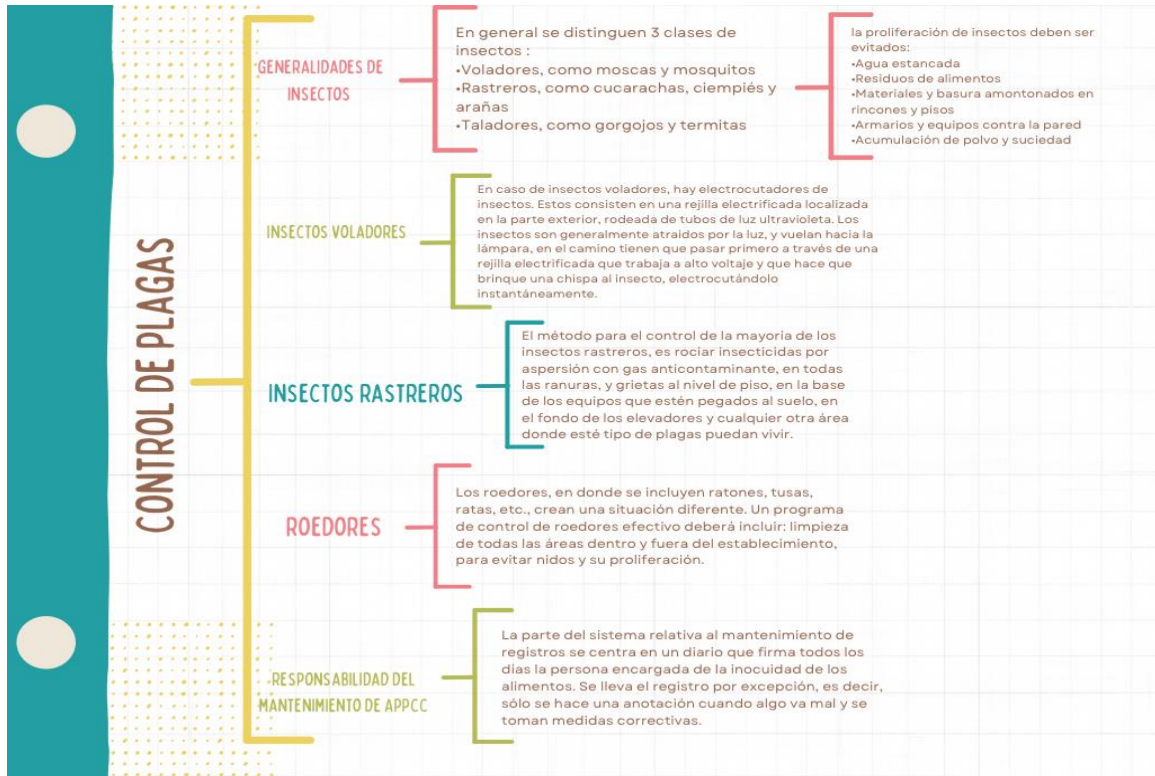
CONTROL DE PLAGAS

GENERALIDADES DE INSECTOS

En general se distinguen 3 clases de insectos :
•Voladores, como moscas y mosquitos
•Rastreros, como cucarachas, ciempiés y arañas
•Taladores, como gorgojos y termitas

la proliferación de insectos deben ser evitados:
•Agua estancada
•Residuos de alimentos
•Materiales y basura amontonados en rincones y pisos
•Armarios y equipos contra la pared
•Acumulación de polvo y suciedad

INSECTOS VOLADORES

En caso de insectos voladores, hay electrocutadores de insectos. Estos consisten en una rejilla electrificada localizada en la parte exterior, rodeada de tubos de luz ultravioleta. Los insectos son generalmente atraídos por la luz, y vuelan hacia la lámpara, en el camino tienen que pasar primero a través de una rejilla electrificada que trabaja a alto voltaje y que hace que brinque una chispa al insecto, electrocutándolo instantáneamente.

INSECTOS RASTREROS

El método para el control de la mayoria de los insectos rastreros, es rociar insecticidas por aspersión con gas anticontaminante, en todas las ranuras, y grietas al nivel de piso, en la base de los equipos que estén pegados al suelo, en el fondo de los elevadores y cualquier otra área donde esté tipo de plagas puedan vivir.

ROEDORES

Los roedores, en donde se incluyen ratones, tusas, ratas, etc., crean una situación diferente. Un programa de control de roedores efectivo deberá incluir: limpieza de todas las áreas dentro y fuera del establecimiento, para evitar nidos y su proliferación.

RESPONSABILIDAD DEL MANTENIMIENTO DE APPCC

La parte del sistema relativa al mantenimiento de registros se centra en un diario que firma todos los dias la persona encargada de la inocuidad de los alimentos. Se lleva el registro por excepción, es decir, sólo se hace una anotación cuando algo va mal y se toman medidas correctivas.